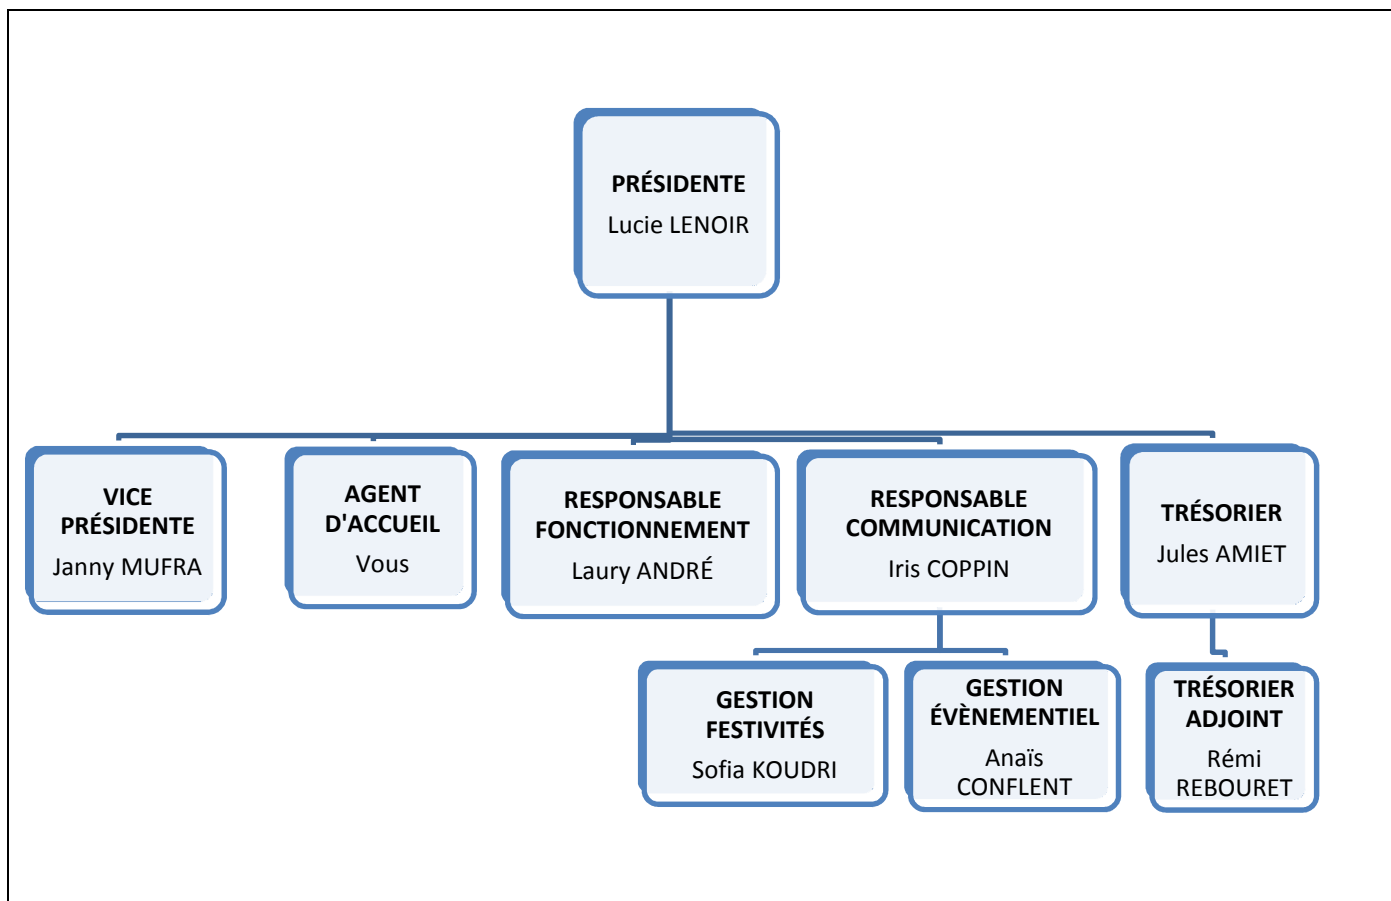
PRÉSIDENTE
Lucie LENOIR

VICE PRÉSIDENTE
Janny MUFRA

AGENT D'ACCUEIL
Vous

RESPONSABLE FONCTIONNEMENT
Laury ANDRÉ

RESPONSABLE COMMUNICATION
Iris COPPIN

TRÉSORIER
Jules AMIET

GESTION FESTIVITÉS
Sofia KOUDRI

GESTION ÉVÈNEMENTIEL
Anaïs CONFLENT

TRÉSORIER ADJOINT
Rémi REBOURET